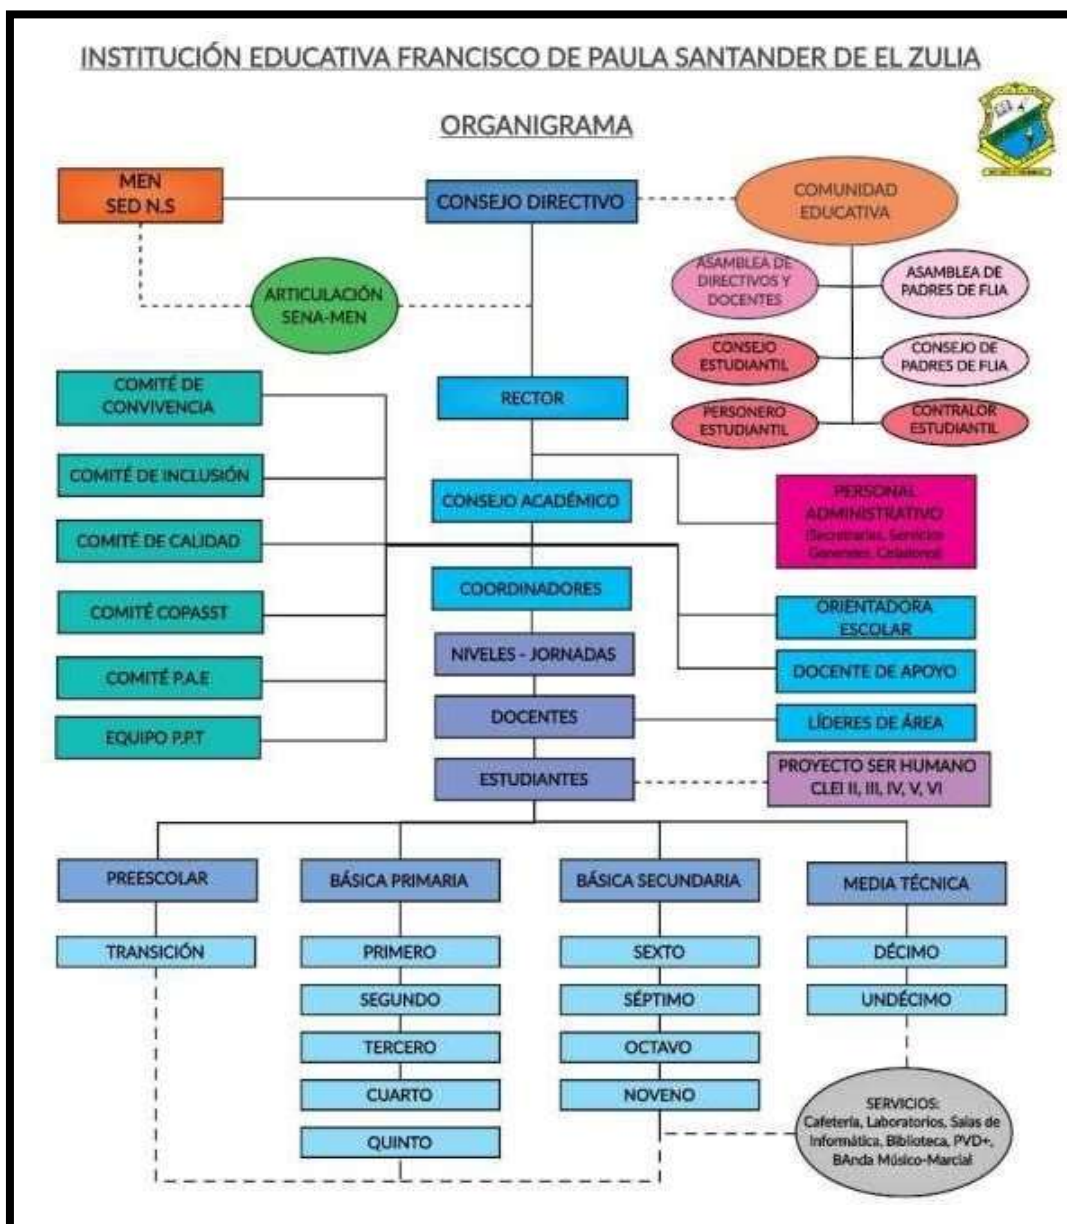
INSTITUCIÓN EDUCATIVA FRANCISCO DE PAULA SANTANDER DE EL ZULIA

ORGANIGRAMA

MEN
SED N.S

CONSEJO DIRECTIVO

COMUNIDAD EDUCATIVA

ARTICULACIÓN SENA-MEN

ASAMBLEA DE DIRECTIVOS Y DOCENTES

ASAMBLEA DE PADRES DE FLIA

CONSEJO ESTUDIANTIL

CONSEJO DE PADRES DE FLIA

PERSONERO ESTUDIANTIL

CONTRALOR ESTUDIANTIL

COMITÉ DE CONVIVENCIA

RECTOR

COMITÉ DE INCLUSIÓN

CONSEJO ACADÉMICO

PERSONAL ADMINISTRATIVO
(Secretarias, Servicios Generales, Celadores)

COMITÉ DE CALIDAD

COORDINADORES

COMITÉ COPASST

ORIENTADORA ESCOLAR

NIVELES - JORNADAS

COMITÉ P.A.E

DOCENTE DE APOYO

DOCENTES

LÍDERES DE ÁREA

EQUIPO P.P.T

ESTUDIANTES

PROYECTO SER HUMANO
CLEI II, III, IV, V, VI

PREESCOLAR

BÁSICA PRIMARIA

BÁSICA SECUNDARIA

MEDIA TÉCNICA

TRANSICIÓN

PRIMERO

SEXTO

DÉCIMO

SEGUNDO

SÉPTIMO

UNDÉCIMO

TERCERO

OCTAVO

CUARTO

NOVENO

QUINTO

SERVICIOS:
Cafeteria, Laboratorios, Salas de Informática, Biblioteca, PVD+, BAnda Músico-Marcial